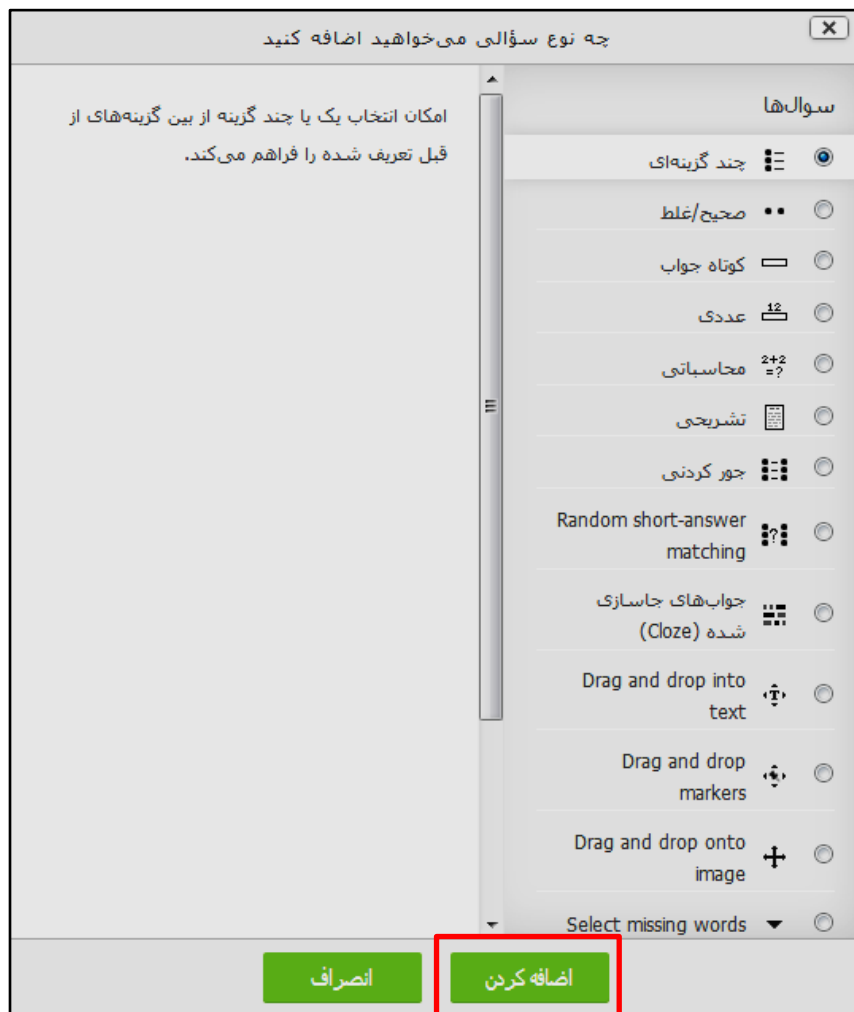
چه نوع سؤالی می‌خواهید اضافه کنید

x

سوال‌ها

چند گزینه‌ای

صحیح/غلط

کوتاه جواب

عددی

محاسباتی

تشریحی

جور کردنی

Random short-answer matching

جواب‌های جاسازی شده (Cloze)

Drag and drop into text

Drag and drop markers

Drag and drop onto image

Select missing words

امکان انتخاب یک یا چند گزینه از بین گزینه‌های از قبل تعریف شده را فراهم می‌کند.

اضافه کردن

انصراف